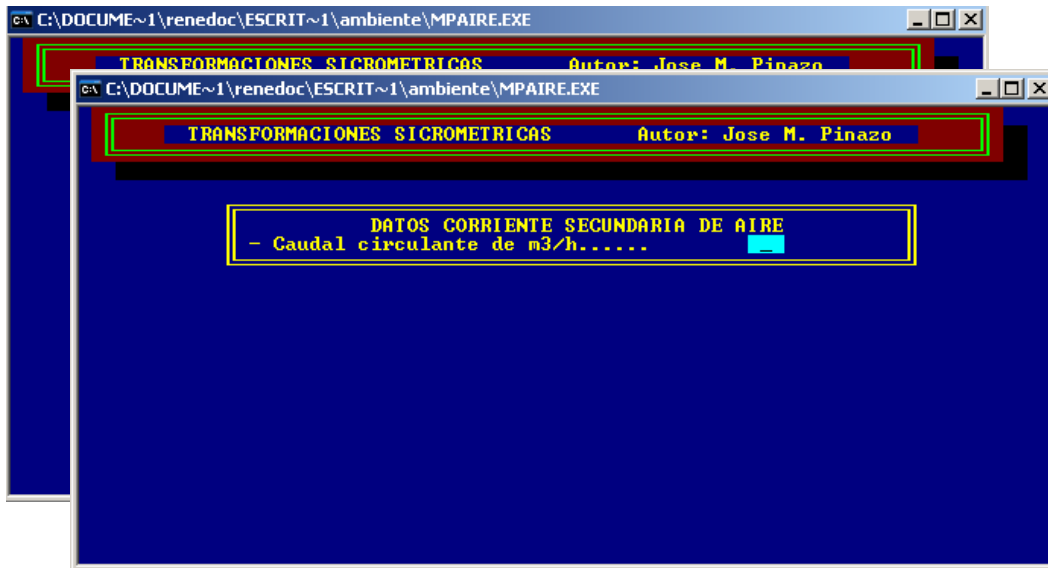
C:\DOCUME~1\renedoc\ESCRIT~1\ambiente\MPAIRE.EXE

TRANSFORMACIONES SICROMETRICAS Autor: Jose M. Pinazo

C:\DOCUME~1\renedoc\ESCRIT~1\ambiente\MPAIRE.EXE

TRANSFORMACIONES SICROMETRICAS Autor: Jose M. Pinazo

DATOS CORRIENTE SECUNDARIA DE AIRE
- Caudal circulante de m3/h...... _